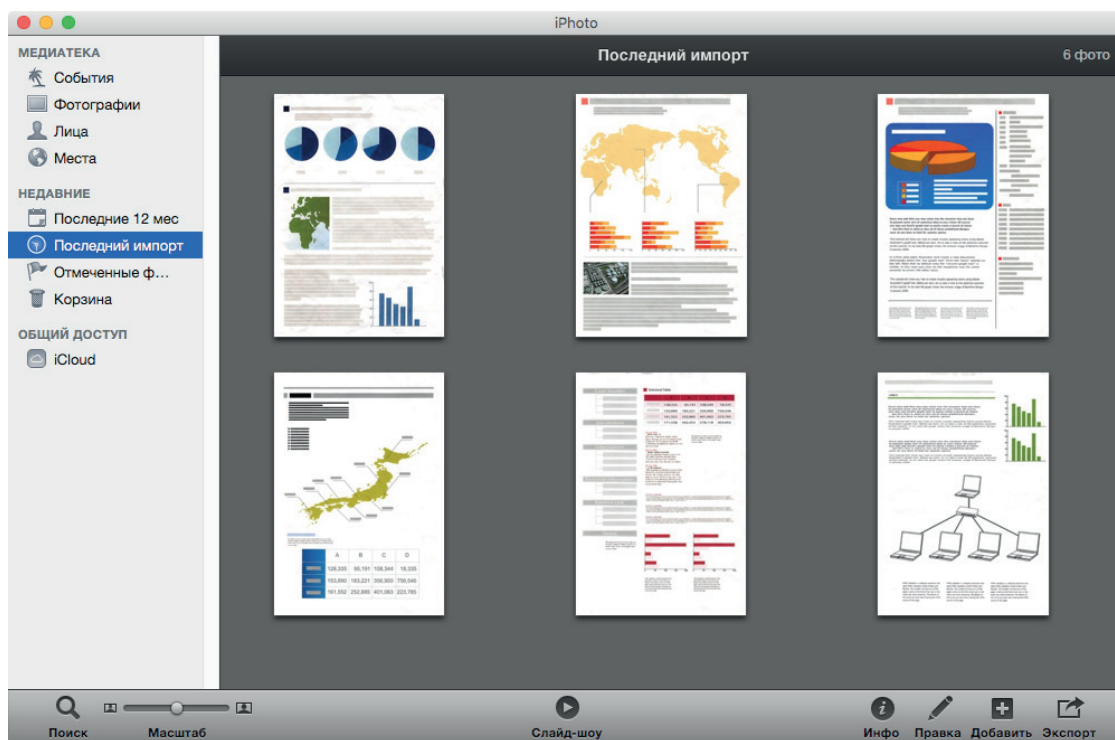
iPhoto

МЕДИАТЕКА
События
Фотографии
Лица
Места

НЕДАВНИЕ
Последние 12 мес
Последний импорт
Отмеченные ф…
Корзина

ОБЩИЙ ДОСТУП
iCloud

Последний импорт
6 фото

| | A | B | C | D |
|---|---|---|---|---|
| | 126,335 | 90,191 | 108,344 | 18,335 |
| | 153,890 | 183,221 | 306,900 | 756,046 |
| | 161,552 | 252,885 | 401,083 | 223,785 |

Поиск
Масштаб
Слайд-шоу
Инфо
Правка
Добавить
Экспорт